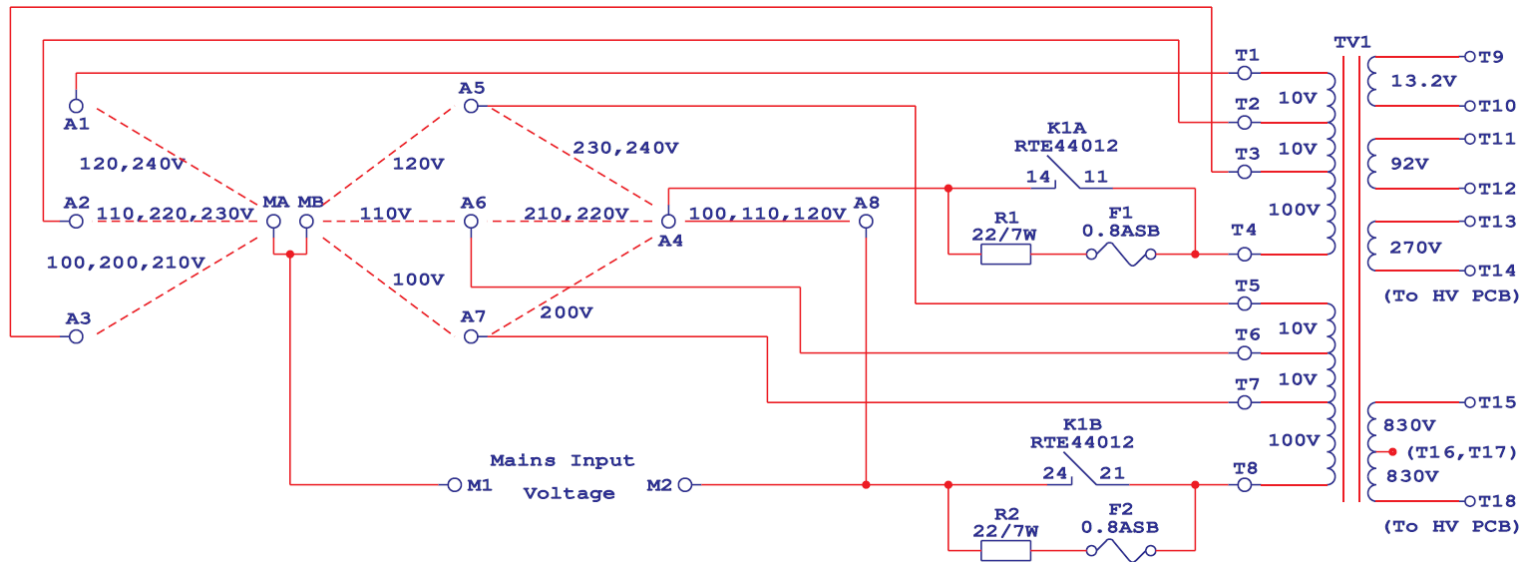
TV1
T1
T2
T3
T4
T5
T6
T7
T8
T9
T10
T11
T12
T13
T14
T15
(T16,T17)
T18
10V
10V
100V
10V
10V
100V
13.2V
92V
270V
(To HV PCB)
830V
830V
(To HV PCB)
A1
A2
A3
A4
A5
A6
A7
A8
MA
MB
120,240V
110,220,230V
100,200,210V
120V
110V
100V
230,240V
210,220V
200V
100,110,120V
K1A
RTE44012
14
11
R1
22/7W
F1
0.8ASB
K1B
RTE44012
24
21
R2
22/7W
F2
0.8ASB
M1
Mains Input
Voltage
M2